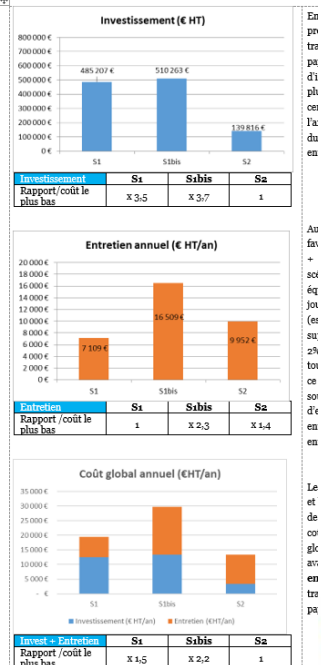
Investissement (€ HT)

800 000 €
700 000 €
600 000 €
500 000 €
400 000 €
300 000 €
200 000 €
100 000 €
0 €

485 207 €
510 263 €
139 816 €

S1
S1bis
S2

| Investissement | S1 | S1bis | S2 |
|---|---|---|---|
| Rapport/coût le plus bas | x 3,5 | x 3,7 | 1 |

Entretien annuel (€ HT/an)

20 000 €
18 000 €
16 000 €
14 000 €
12 000 €
10 000 €
8 000 €
6 000 €
4 000 €
2 000 €
0 €

7 109 €
16 509 €
9 952 €

S1
S1bis
S2

| Entretien | S1 | S1bis | S2 |
|---|---|---|---|
| Rapport /coût le plus bas | 1 | x 2,3 | x 1,4 |

Coût global annuel (€HT/an)

35 000 €
30 000 €
25 000 €
20 000 €
15 000 €
10 000 €
5 000 €
- €

S1
S1bis
S2

Investissement (€ HT/an) Entretien (€HT/an)

| Invest + Entretien | S1 | S1bis | S2 |
|---|---|---|---|
| Rapport /coût le plus bas | x 1,5 | x 2,2 | 1 |

En
pr
tra
pa
d'i
plu
cer
l'a
du
en

Au
fav
+
scé
équ
jou
(es
sur
2%
tou
ce
sov
d'e
en
en

Le
et
de
cov
glo
ava
en
tra
pa